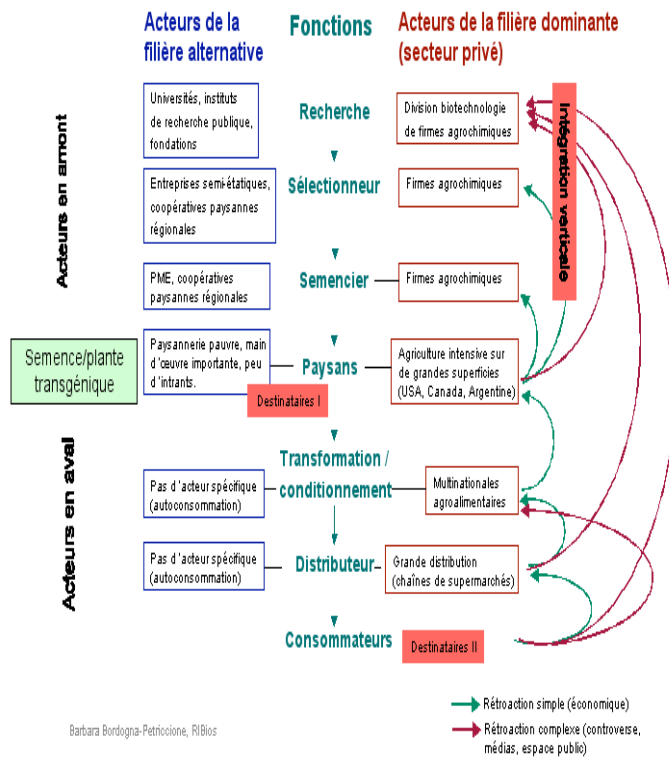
Acteurs de la filière alternative

Fonctions

Acteurs de la filière dominante (secteur privé)

Acteurs en amont

Universités, instituts de recherche publique, fondations

Recherche

Division biotechnologie de firmes agrochimiques

Intégration verticale

Entreprises semi-étatiques, coopératives paysannes régionales

Sélectionneur

Firmes agrochimiques

PME, coopératives paysannes régionales

Semencier

Firmes agrochimiques

Semence/plante transgénique

Paysannerie pauvre, main d'œuvre importante, peu d'intrants.

Paysans

Agriculture intensive sur de grandes superficies (USA, Canada, Argentine)

Destinataires I

Acteurs en aval

Pas d'acteur spécifique (autoconsommation)

Transformation / conditionnement

Multinationales agroalimentaires

Pas d'acteur spécifique (autoconsommation)

Distributeur

Grande distribution (chaînes de supermarchés)

Consommateurs

Destinataires II

Barbara Bordogna-Petriccione, RIBios

Rétroaction simple (économique)

Rétroaction complexe (controverse, médias, espace public)